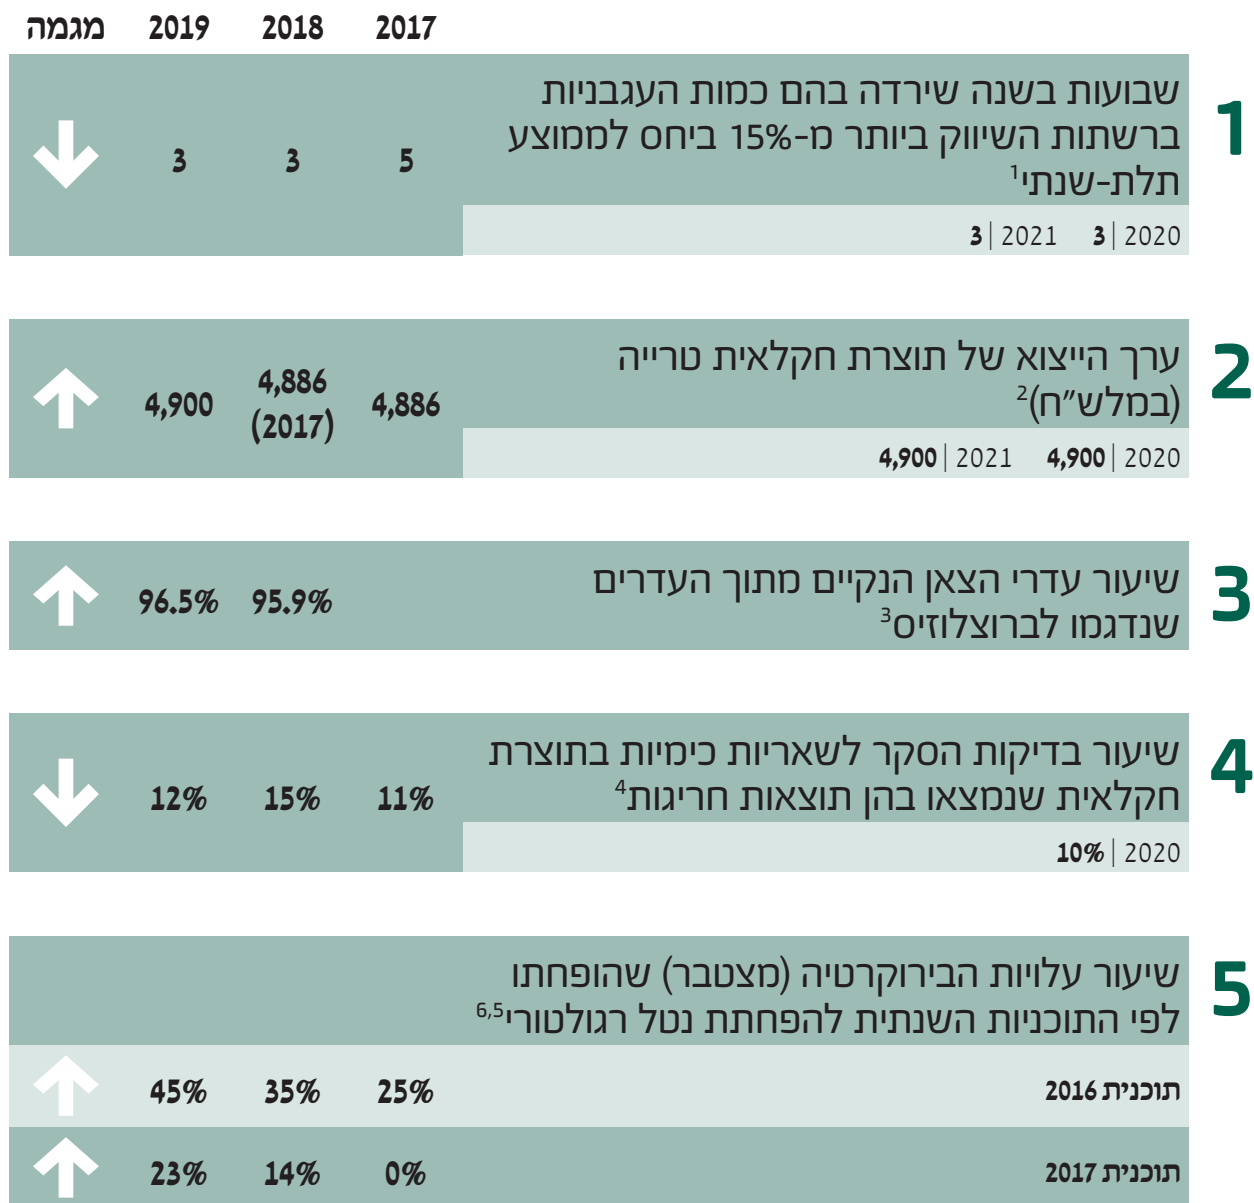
| | 2017 | 2018 | 2019 | מגמה |
|---|---|---|---|---|

1 שבועות בשנה שירדה בהם כמות העגבניות ברשתות השיווק ביותר מ-15% ביחס לממוצע תלת-שנתי$^1$
5 3 3
2020 | 3 2021 | 3

2 ערך הייצוא של תוצרת חקלאית טרייה (במלש"ח)$^2$
4,886 4,886 (2017) 4,900
2020 | 4,900 2021 | 4,900

3 שיעור עדרי הצאן הנקיים מתוך העדרים שנדגמו לברוצלוזיס$^3$
95.9% 96.5%

4 שיעור בדיקות הסקר לשאריות כימיות בתוצרת חקלאית שנמצאו בהן תוצאות חריגות$^4$
11% 15% 12%
2020 | 10%

5 שיעור עלויות הבירוקרטיה (מצטבר) שהופחתו לפי התוכניות השנתית להפחתת נטל רגולטורי$^{6,5}$
תוכנית 2016 25% 35% 45%
תוכנית 2017 0% 14% 23%